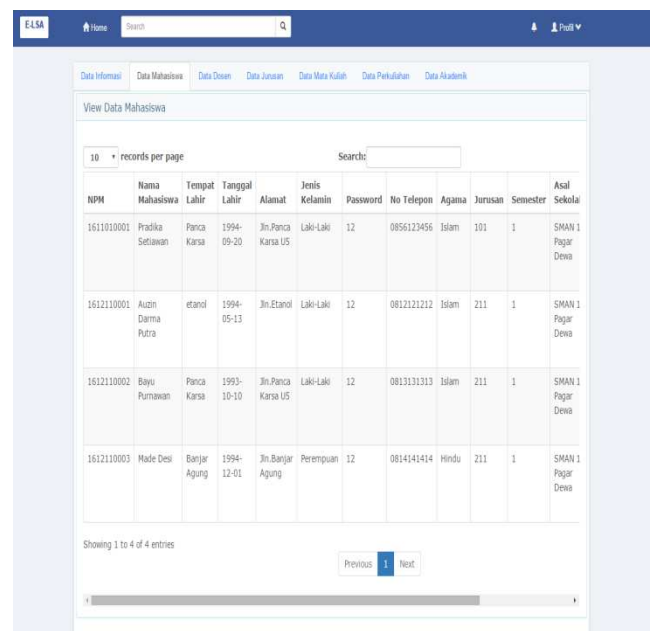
E-LSA Home Search Profil

Data Informasi | Data Mahasiswa | Data Dosen | Data Jurusan | Data Mata Kuliah | Data Perkuliahan | Data Akademik

View Data Mahasiswa

10 records per page Search:

| NPM | Nama Mahasiswa | Tempat Lahir | Tanggal Lahir | Alamat | Jenis Kelamin | Password | No Telepon | Agama | Jurusan | Semester | Asal Sekola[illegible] |
|---|---|---|---|---|---|---|---|---|---|---|---|
| 1611010001 | Pradika Setiawan | Panca Karsa | 1994-09-20 | Jln.Panca Karsa U5 | Laki-Laki | 12 | 0856123456 | Islam | 101 | 1 | SMAN 1 Pagar Dewa |
| 1612110001 | Auzin Darma Putra | etanol | 1994-05-13 | Jln.Etanol | Laki-Laki | 12 | 0812121212 | Islam | 211 | 1 | SMAN 1 Pagar Dewa |
| 1612110002 | Bayu Purnawan | Panca Karsa | 1993-10-10 | Jln.Panca Karsa U5 | Laki-Laki | 12 | 0813131313 | Islam | 211 | 1 | SMAN 1 Pagar Dewa |
| 1612110003 | Made Desi | Banjar Agung | 1994-12-01 | Jln.Banjar Agung | Perempuan | 12 | 0814141414 | Hindu | 211 | 1 | SMAN 1 Pagar Dewa |

Showing 1 to 4 of 4 entries

Previous 1 Next